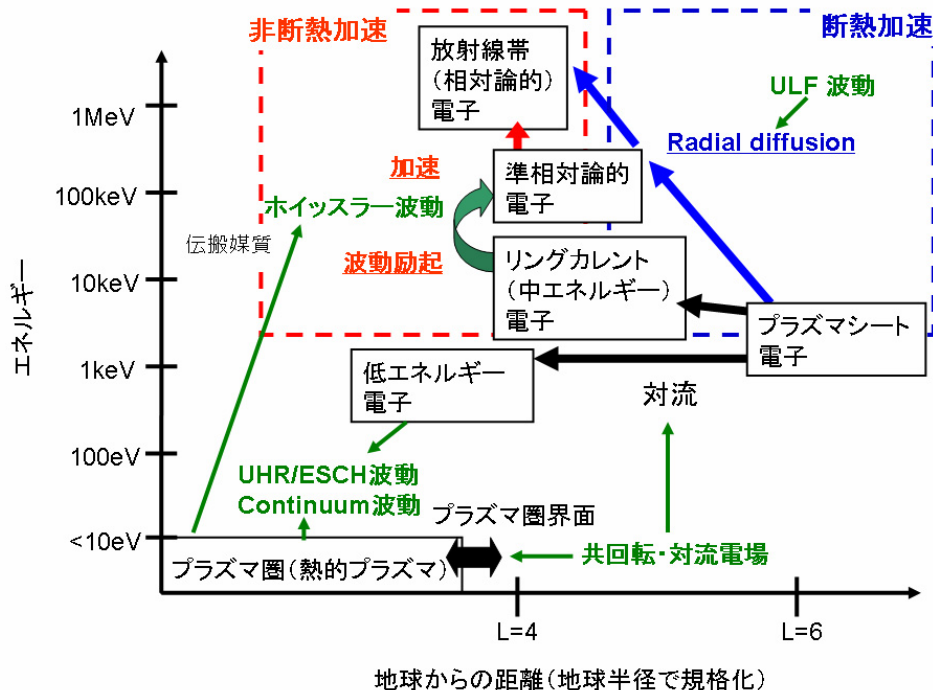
非断熱加速

断熱加速

放射線帯
（相対論的）
電子

ULF 波動

Radial diffusion

1MeV

100keV

10keV

1keV

100eV

<10eV

エネルギー

加速

準相対論的
電子

ホイッスラー波動

伝搬媒質

波動励起

リングカレント
（中エネルギー）
電子

プラズマシート
電子

低エネルギー
電子

対流

UHR/ESCH波動
Continuum波動

プラズマ圏界面

プラズマ圏（熱的プラズマ）

共回転・対流電場

L=4

L=6

地球からの距離（地球半径で規格化）